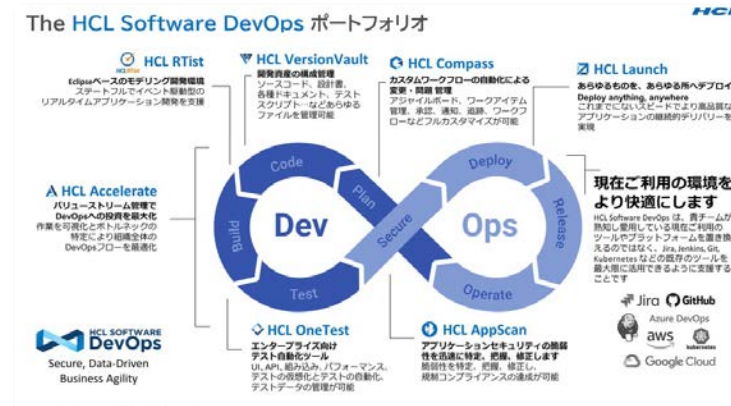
The HCL Software DevOps ポートフォリオ

HCL

HCL RTist
Eclipseベースのモデリング開発環境
ステートフルでイベント駆動型の
リアルタイムアプリケーション開発を支援

HCL VersionVault
開発資産の構成管理
ソースコード、設計書、
各種ドキュメント、テスト
スクリプト…などあらゆる
ファイルを管理可能

HCL Compass
カスタムワークフローの自動化による
変更・問題 管理
アジャイルボード、ワークアイテム
管理、承認、通知、追跡、ワークフ
ローなどフルカスタマイズが可能

HCL Launch
あらゆるものを、あらゆる所へデプロイ
Deploy anything, anywhere
これまでにないスピードでより高品質な
アプリケーションの継続的デリバリーを
実現

HCL Accelerate
バリューストリーム管理で
DevOpsへの投資を最大化
作業を可視化とボトルネックの
特定により組織全体の
DevOpsフローを最適化

Code
Plan
Build
Dev
Test
Secure
Deploy
Ops
Release
Operate

現在ご利用の環境を
より快適にします
HCL Software DevOps は、貴チームが
熟知し愛用している現在ご利用の
ツールやプラットフォームを置き換
えるのではなく、Jira, Jenkins, Git,
Kubernetes などの既存のツールを
最大限に活用できるように支援する
ことです

HCL SOFTWARE
DevOps
Secure, Data-Driven
Business Agility

HCL OneTest
エンタープライズ向け
テスト自動化ツール
UI, API, 組み込み, パフォーマンス,
テストの仮想化とテストの自動化,
テストデータの管理が可能

HCL AppScan
アプリケーションセキュリティの脆弱
性を迅速に特定、把握、修正します
脆弱性を特定、把握、修正し、
規制コンプライアンスの達成が可能

Jira
GitHub
Azure DevOps
aws
kubernetes
Google Cloud